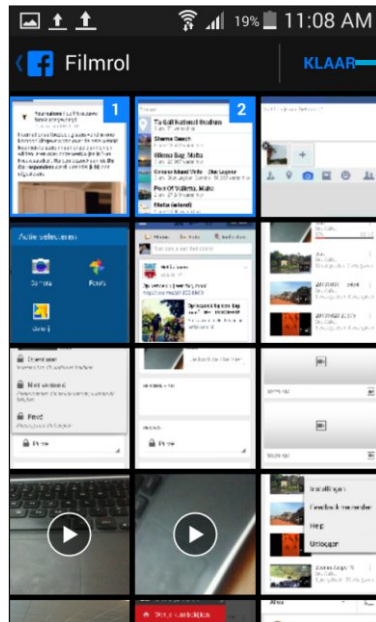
19% 11:08 AM

Filmrol

KLAAR

1

2

Ta Qali National Stadium

Sliema Beach

Għadira Bay, Malta

Port Of Valletta, Malta

Malta (island)

Actie selecteren

Camera

Foto's

Drive

Openbaar

Niet openbaar

Privé

Instellingen

Feedback verzenden

Help

Uitloggen